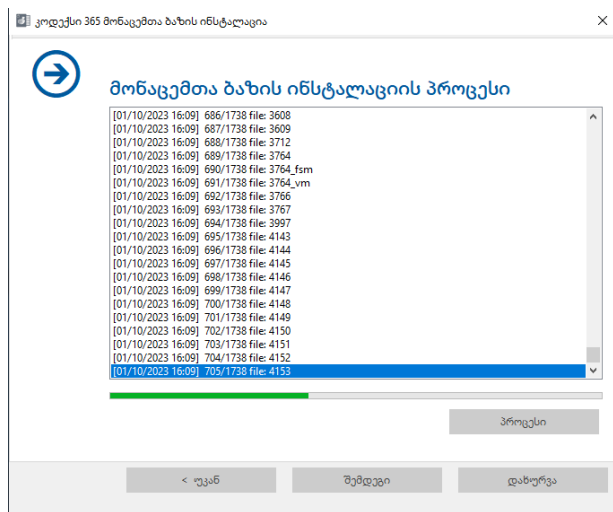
კოდექსი 365 მონაცემთა ბაზის ინსტალაცია

მონაცემთა ბაზის ინსტალაციის პროცესი

[01/10/2023 16:09] 686/1738 file: 3608
[01/10/2023 16:09] 687/1738 file: 3609
[01/10/2023 16:09] 688/1738 file: 3712
[01/10/2023 16:09] 689/1738 file: 3764
[01/10/2023 16:09] 690/1738 file: 3764_fsm
[01/10/2023 16:09] 691/1738 file: 3764_vm
[01/10/2023 16:09] 692/1738 file: 3766
[01/10/2023 16:09] 693/1738 file: 3767
[01/10/2023 16:09] 694/1738 file: 3997
[01/10/2023 16:09] 695/1738 file: 4143
[01/10/2023 16:09] 696/1738 file: 4144
[01/10/2023 16:09] 697/1738 file: 4145
[01/10/2023 16:09] 698/1738 file: 4146
[01/10/2023 16:09] 699/1738 file: 4147
[01/10/2023 16:09] 700/1738 file: 4148
[01/10/2023 16:09] 701/1738 file: 4149
[01/10/2023 16:09] 702/1738 file: 4150
[01/10/2023 16:09] 703/1738 file: 4151
[01/10/2023 16:09] 704/1738 file: 4152
[01/10/2023 16:09] 705/1738 file: 4153

პროცესი

< უკან
შემდეგი
დახურვა